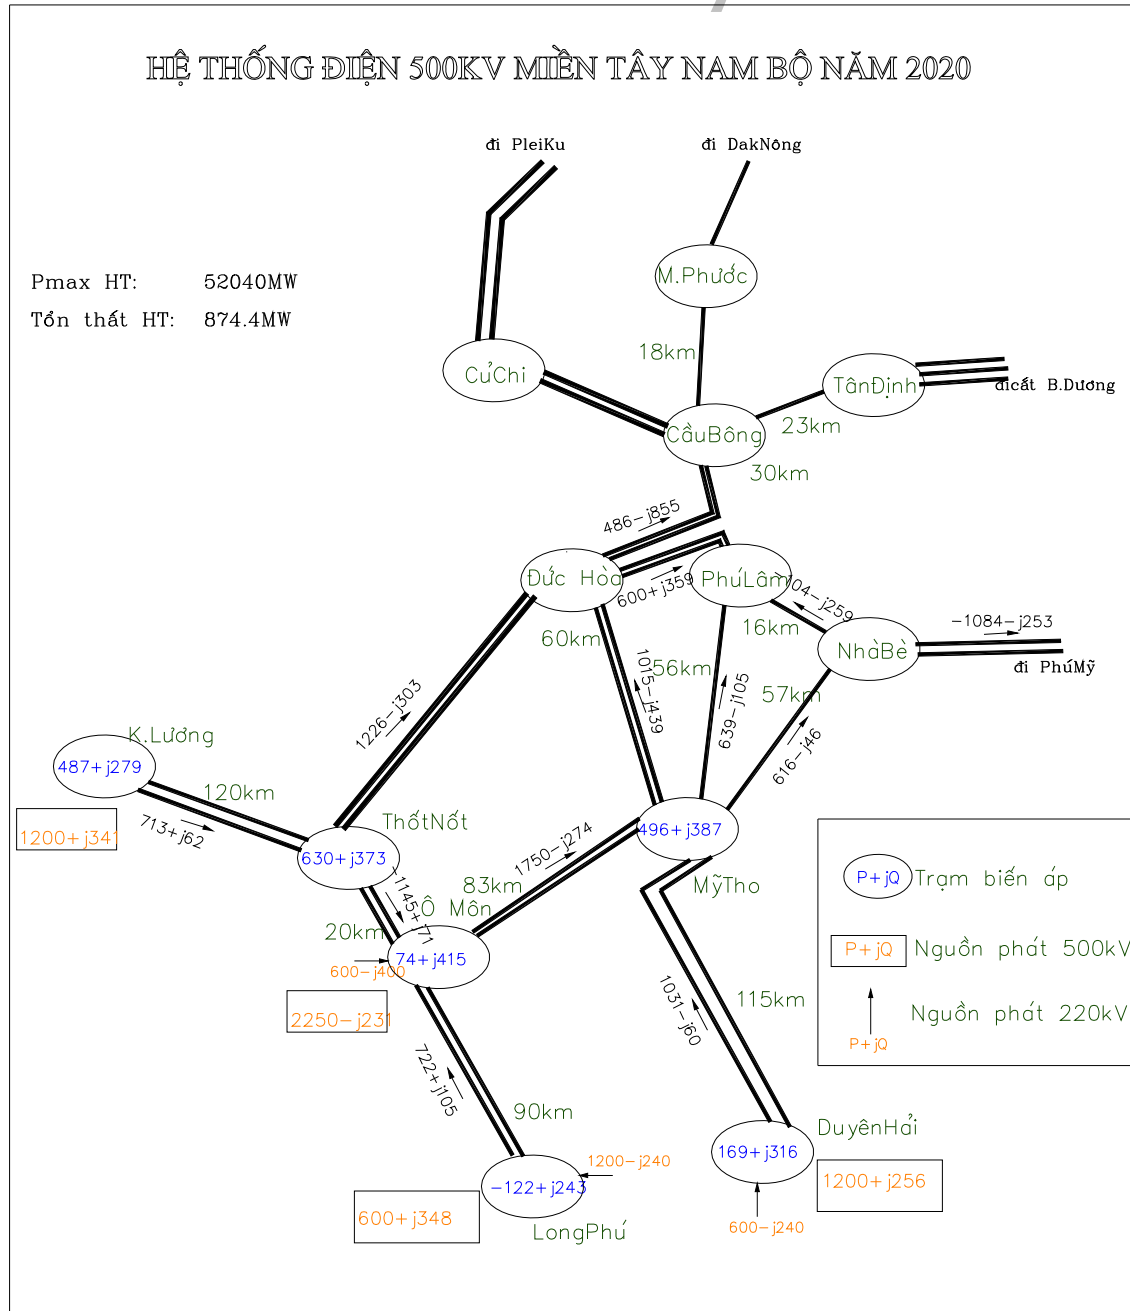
HỆ THỐNG ĐIỆN 500KV MIỀN TÂY NAM BỘ NĂM 2020

đi PleiKu

đi DakNông

Pmax HT: 52040MW
Tổn thất HT: 874.4MW

M.Phước

18km

CủChi

TânĐịnh

đicắt B.Dương

CầuBông

23km

30km

486–j855

Đức Hòa

600+j359

PhúLâm

704–j259

16km

NhàBè

–1084–j253

đi PhúMỹ

60km

1015–j439

56km

639–j105

57km

1226–j303

K.Lương

487+j279

120km

1200+j341

713+j62

616–j46

ThốtNốt

630+j373

496+j387

1750–j274

MỹTho

83km

1145+j71

Ô Môn

20km

600–j400

74+j415

2250–j231

P+jQ Trạm biến áp

P+jQ Nguồn phát 500kV

P+jQ Nguồn phát 220kV

1031–j60

115km

722+j105

90km

DuyênHải

1200–j240

169+j316

–122+j243

1200+j256

600+j348

LongPhú

600–j240